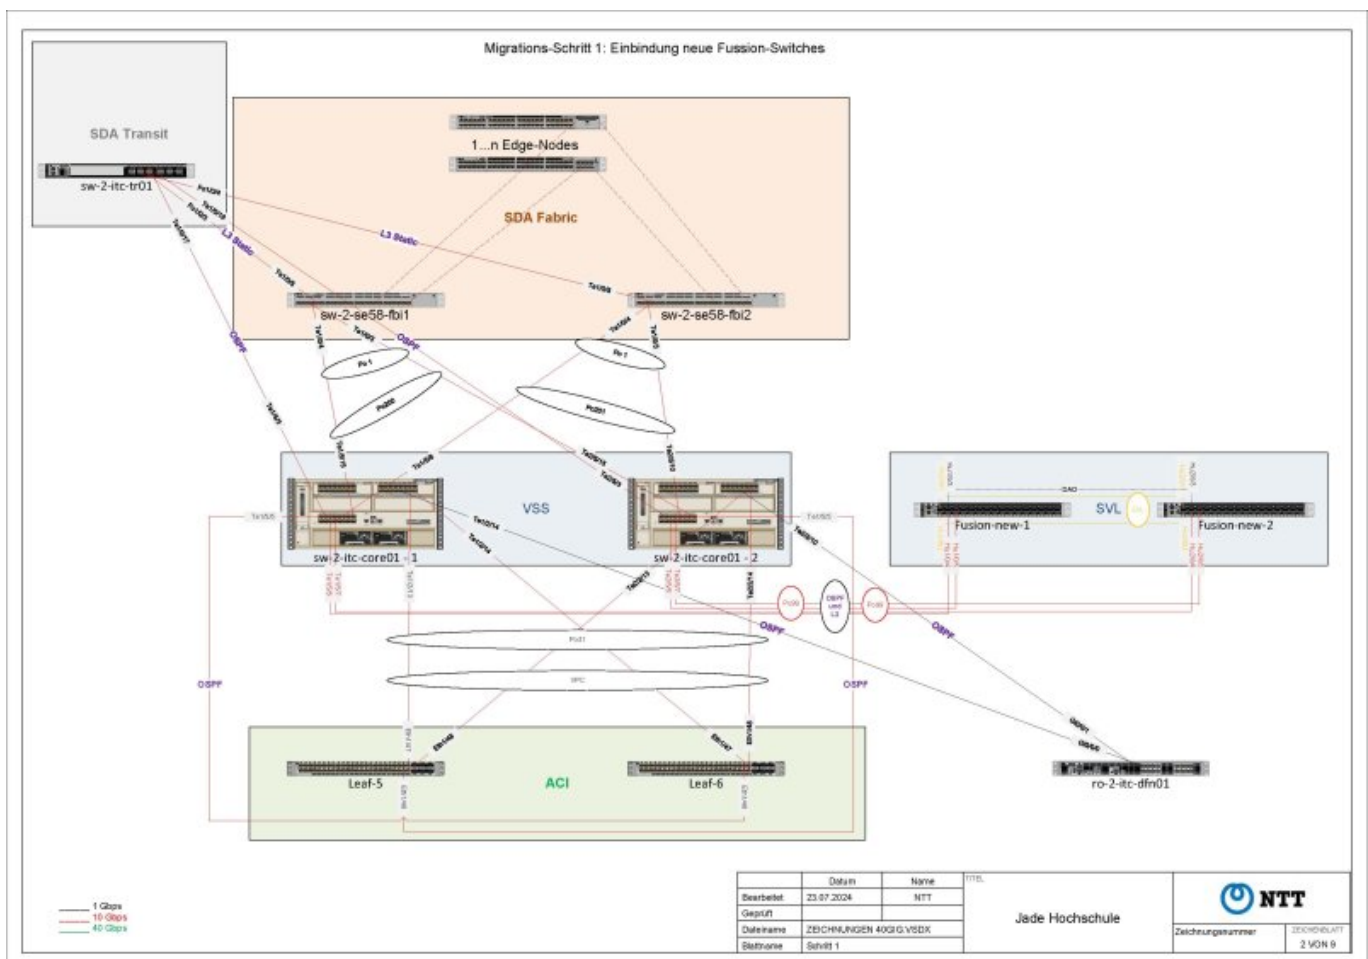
Migrations-Schritt 1: Einbindung neue Fussion-Switches

SDA Transit

sw-2-itc-tr01

1...n Edge-Nodes

SDA Fabric

L3 Static

L3 Static

sw-2-se58-fbi1

sw-2-se58-fbi2

OSPF

OSPF

Po 1

Po 1

VSS

sw-2-itc-core01 - 1

sw-2-itc-core01 - 2

SVL

Fusion-new-1

Fusion-new-2

OSPF

OSPF

OSPF

OSPF

ACI

Leaf-5

Leaf-6

ro-2-itc-dfn01

1 Gbps
10 Gbps
40 Gbps

| | Datum | Name |
|---|---|---|
| Bearbeitet | 23.07.2024 | NTT |
| Geprüft | | |
| Dateiname | ZEICHNUNGEN 40GIG.VSDX | |
| Blattname | Schritt 1 | |

TITEL

Jade Hochschule

NTT

Zeichnungsnummer

ZEICHENBLATT

2 VON 9